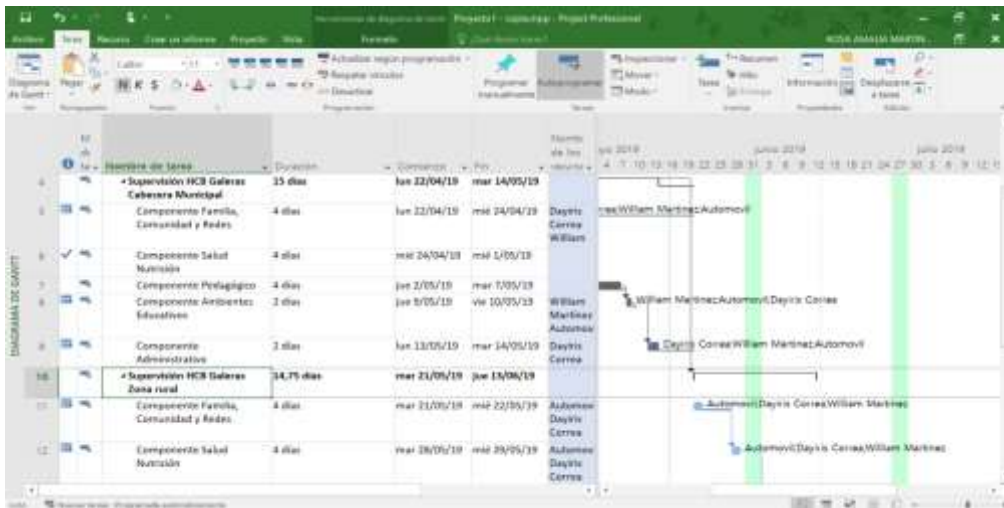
Herramientas de diagrama de Gantt   Proyecto1 - capsa.mpp - Project Professional   ROSA AMALIA MARTIN...

Archivo   Tarea   Recurso   Crear un informe   Proyecto   Vista   Formato

Diagrama de Gantt   Pegar   Calibri   11   N K S   Actualizar según programación   Respetar vínculos   Desactivar   Programar manualmente   Autoprogramar   Inspeccionar   Mover   Modo   Tarea   Resumen   Hito   Entrega   Información   Desplazarse a la tarea

Ver   Portapapeles   Fuente   Programación   Tareas   Insertar   Propiedades   Edición

DIAGRAMA DE GANTT

| | | Modo de tarea | Nombre de tarea | Duración | Comienzo | Fin | Nombres de los recursos |
|---|---|---|---|---|---|---|---|
| 4 | | | Supervisión HCB Galeras Cabecera Municipal | 15 días | lun 22/04/19 | mar 14/05/19 | |
| 5 | | | Componente Familia, Comunidad y Redes | 4 días | lun 22/04/19 | mié 24/04/19 | Dayris Correa William |
| 6 | ✓ | | Componente Salud Nutrición | 4 días | mié 24/04/19 | mié 1/05/19 | |
| 7 | | | Componente Pedagógico | 4 días | jue 2/05/19 | mar 7/05/19 | |
| 8 | | | Componente Ambientes Educativos | 2 días | jue 9/05/19 | vie 10/05/19 | William Martinez Automov |
| 9 | | | Componente Administrativo | 2 días | lun 13/05/19 | mar 14/05/19 | Dayris Correa |
| 10 | | | Supervisión HCB Galeras Zona rural | 14,75 días | mar 21/05/19 | jue 13/06/19 | |
| 11 | | | Componente Familia, Comunidad y Redes | 4 días | mar 21/05/19 | mié 22/05/19 | Automov Dayris Correa |
| 12 | | | Componente Salud Nutrición | 4 días | mar 28/05/19 | mié 29/05/19 | Automov Dayris Correa |

abr 2019   junio 2019   julio 2019

rrea;William Martinez;Automovil
William Martinez;Automovil;Dayris Correa
Dayris Correa;William Martinez;Automovil
Automovil;Dayris Correa;William Martinez
Automovil;Dayris Correa;William Martinez

Listo   Nuevas tareas : Programada automáticamente